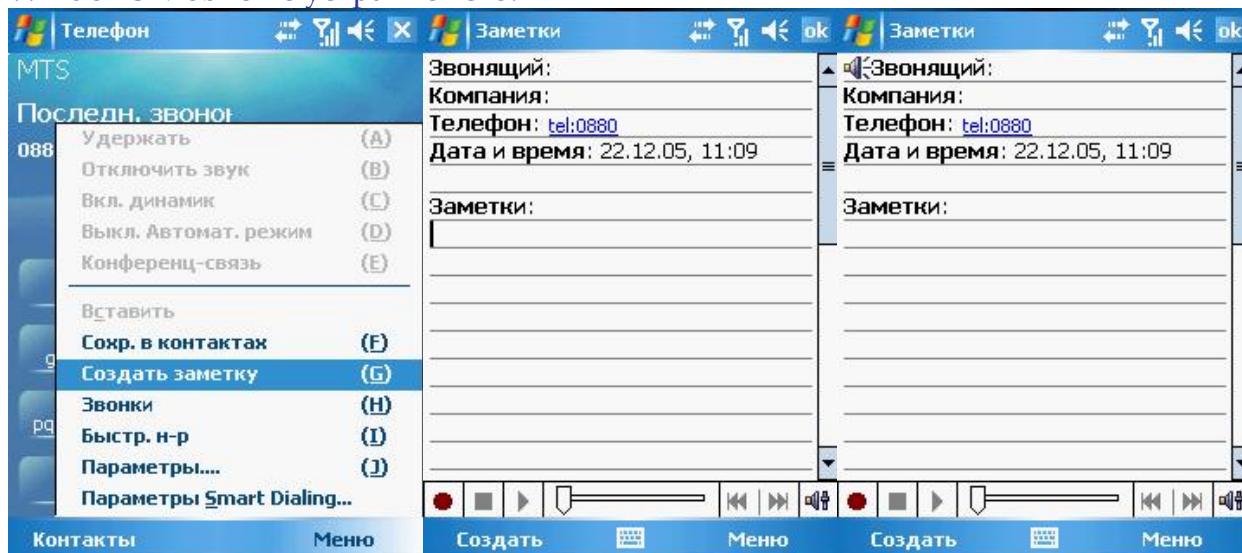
Телефон

MTS

Последн. звонок

088

Удержать (A)
Отключить звук (B)
Вкл. динамик (C)
Выкл. Автомат. режим (D)
Конференц-связь (E)

Вставить
Сохр. в контактах (F)
Создать заметку (G)
Звонки (H)
Быстр. н-р (I)
Параметры.... (J)
Параметры Smart Dialing...

Контакты Меню

Заметки ok

Звонящий:
Компания:
Телефон: tel:0880
Дата и время: 22.12.05, 11:09

Заметки:

Создать Меню

Заметки ok

Звонящий:
Компания:
Телефон: tel:0880
Дата и время: 22.12.05, 11:09

Заметки:

Создать Меню